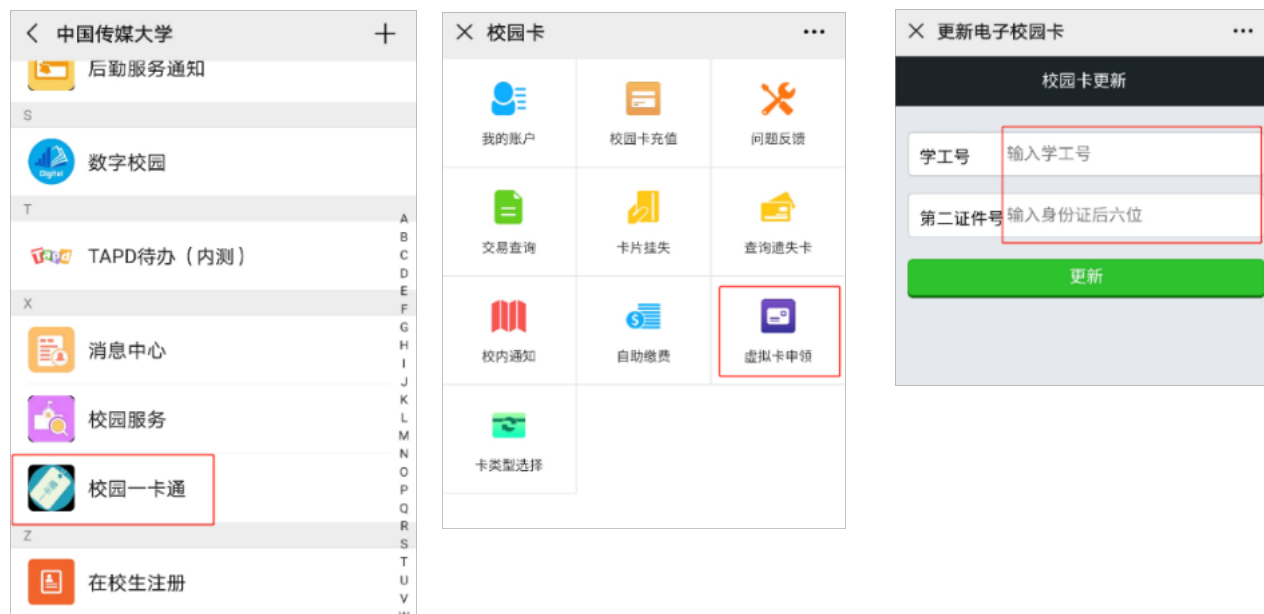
中国传媒大学

后勤服务通知

S

数字校园

T

TAPD待办（内测）

X

消息中心

校园服务

校园一卡通

Z

在校生注册

A B C D E F G H I J K L M N O P Q R S T U V W

校园卡

我的账户

校园卡充值

问题反馈

交易查询

卡片挂失

查询遗失卡

校内通知

自助缴费

虚拟卡申领

卡类型选择

更新电子校园卡

校园卡更新

学工号 输入学工号

第二证件号 输入身份证后六位

更新